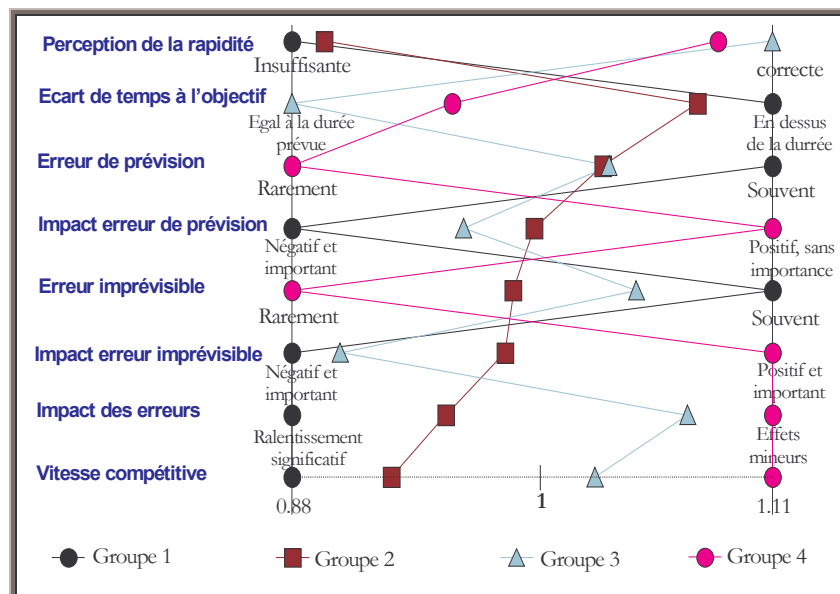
Perception de la rapidité
Insuffisante
correcte

Ecart de temps à l'objectif
Egal à la durée prévue
En dessus de la durrée

Erreur de prévision
Rarement
Souvent

Impact erreur de prévision
Négatif et important
Positif, sans importance

Erreur imprévisible
Rarement
Souvent

Impact erreur imprévisible
Négatif et important
Positif et important

Impact des erreurs
Ralentissement significatif
Effets mineurs

Vitesse compétitive
0.88
1
1.11

Groupe 1
Groupe 2
Groupe 3
Groupe 4